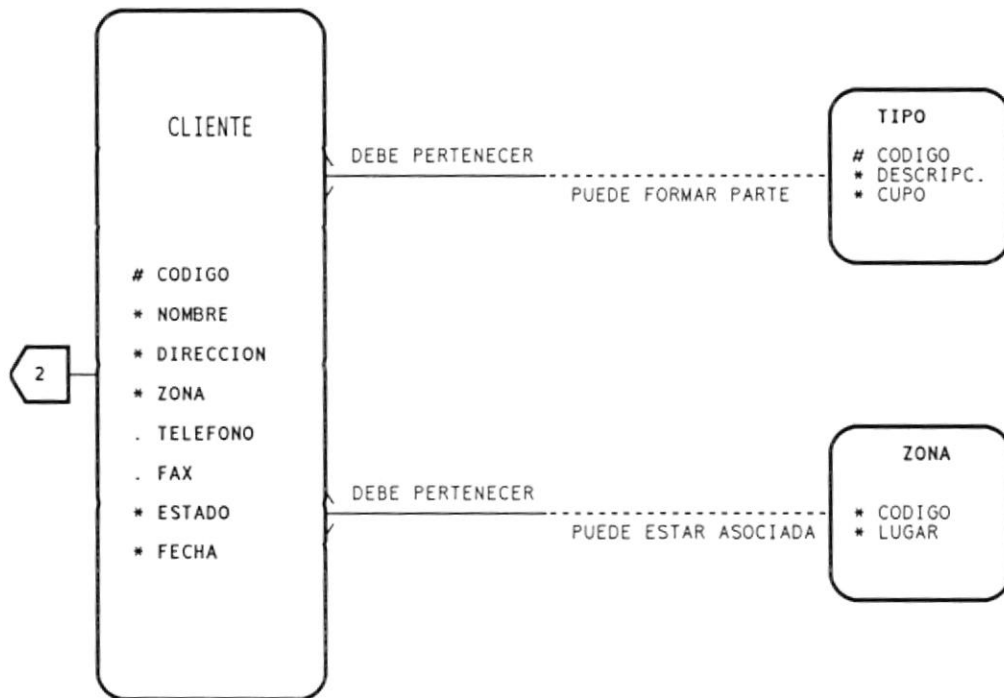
CLIENTE

# CODIGO
* NOMBRE
* DIRECCION
* ZONA
. TELEFONO
. FAX
* ESTADO
* FECHA

2

DEBE PERTENECER
PUEDE FORMAR PARTE

TIPO
# CODIGO
* DESCRIPC.
* CUPO

DEBE PERTENECER
PUEDE ESTAR ASOCIADA

ZONA
* CODIGO
* LUGAR